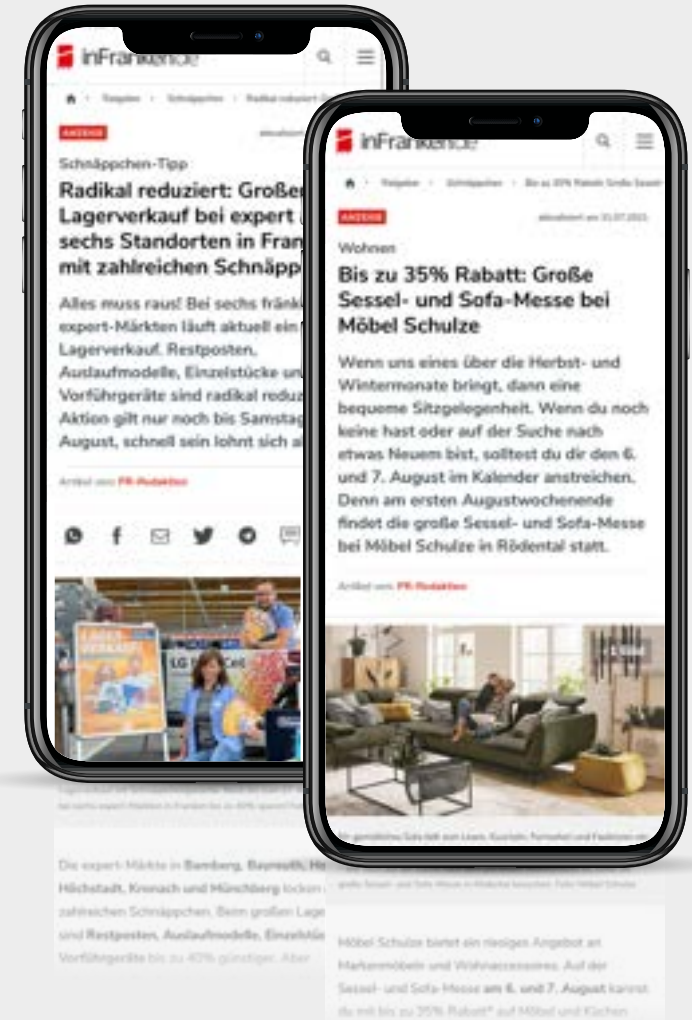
inFranken.de

Ratgeber › Schnäppchen › Radikal reduziert: Gr

ANZEIGE

Schnäppchen-Tipp

Radikal reduziert: Großer Lagerverkauf bei expert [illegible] sechs Standorten in Fran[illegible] mit zahlreichen Schnäpp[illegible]

Alles muss raus! Bei sechs fränk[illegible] expert-Märkten läuft aktuell ein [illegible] Lagerverkauf. Restposten, Auslaufmodelle, Einzelstücke un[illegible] Vorführgeräte sind radikal reduz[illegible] Aktion gilt nur noch bis Samstag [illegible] August, schnell sein lohnt sich a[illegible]

Artikel von: PR-Redaktion

Die expert-Märkte in Bamberg, Bayreuth, H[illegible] Höchstadt, Kronach und Münchberg locken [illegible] zahlreichen Schnäppchen. Beim großen Lage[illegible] sind Restposten, Auslaufmodelle, Einzelstü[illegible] Vorführgeräte bis zu 40% günstiger. Aber

inFranken.de

Ratgeber › Schnäppchen › Bis zu 35% Rabatt: Große Sessel

ANZEIGE

aktualisiert am 31.07.2021

Wohnen

Bis zu 35% Rabatt: Große Sessel- und Sofa-Messe bei Möbel Schulze

Wenn uns eines über die Herbst- und Wintermonate bringt, dann eine bequeme Sitzgelegenheit. Wenn du noch keine hast oder auf der Suche nach etwas Neuem bist, solltest du dir den 6. und 7. August im Kalender anstreichen. Denn am ersten Augustwochenende findet die große Sessel- und Sofa-Messe bei Möbel Schulze in Rödental statt.

Artikel von: PR-Redaktion

Möbel Schulze bietet ein riesiges Angebot an Markenmöbeln und Wohnaccessoires. Auf der Sessel- und Sofa-Messe am 6. und 7. August kannst du mit bis zu 35% Rabatt* auf Möbel und Küchen